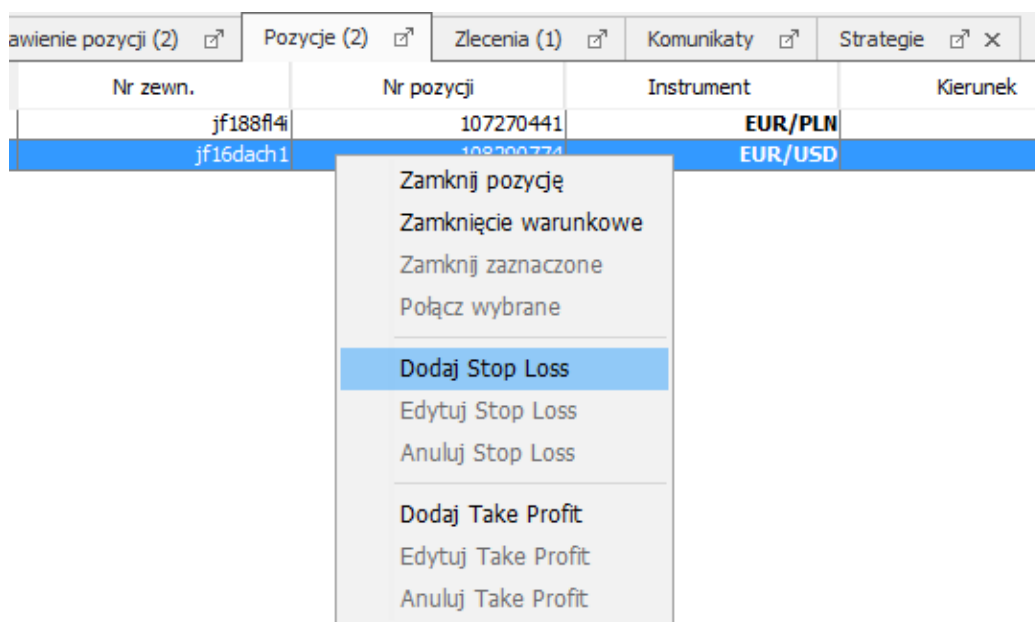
awienie pozycji (2) | Pozycje (2) | Zlecenia (1) | Komunikaty | Strategie ×

| Nr zewn. | Nr pozycji | Instrument | Kierunek |
|---|---|---|---|
| jf188fl4i | 107270441 | EUR/PLN | |
| jf16dach1 | 108290774 | EUR/USD | |

Zamknij pozycję
Zamknięcie warunkowe
Zamknij zaznaczone
Połącz wybrane

Dodaj Stop Loss
Edytuj Stop Loss
Anuluj Stop Loss

Dodaj Take Profit
Edytuj Take Profit
Anuluj Take Profit